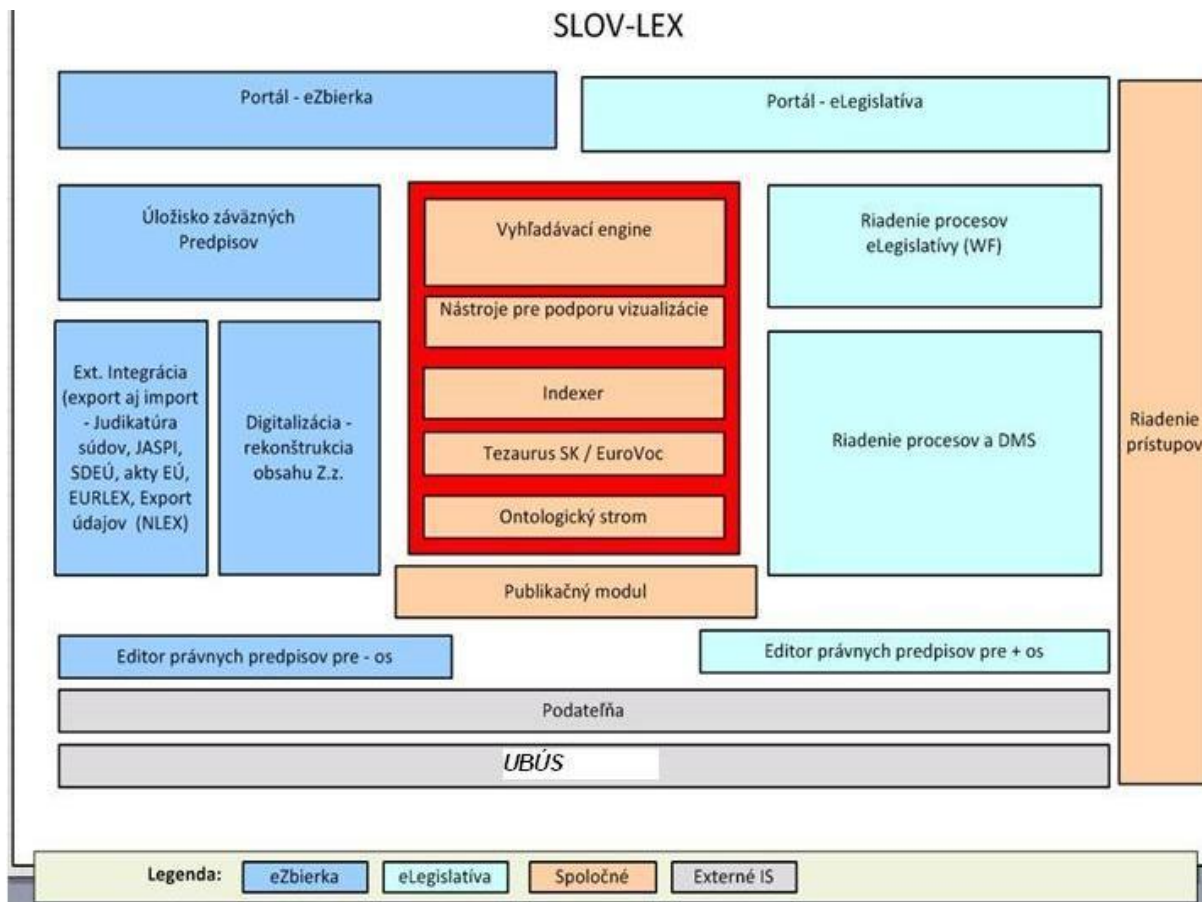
SLOV-LEX

Portál - eZbierka

Portál - eLegislatíva

Úložisko záväzných Predpisov

Vyhľadávací engine

Nástroje pre podporu vizualizácie

Indexer

Tezaurus SK / EuroVoc

Ontologický strom

Riadenie procesov eLegislatívy (WF)

Ext. Integrácia (export aj import - Judikatúra súdov, JASPI, SDEÚ, akty EÚ, EURLEX, Export údajov (NLEX)

Digitalizácia - rekonštrukcia obsahu Z.z.

Riadenie procesov a DMS

Riadenie prístupov

Publikačný modul

Editor právnych predpisov pre - os

Editor právnych predpisov pre + os

Podateľňa

UBÚS

Legenda: eZbierka eLegislatíva Spoločné Externé IS